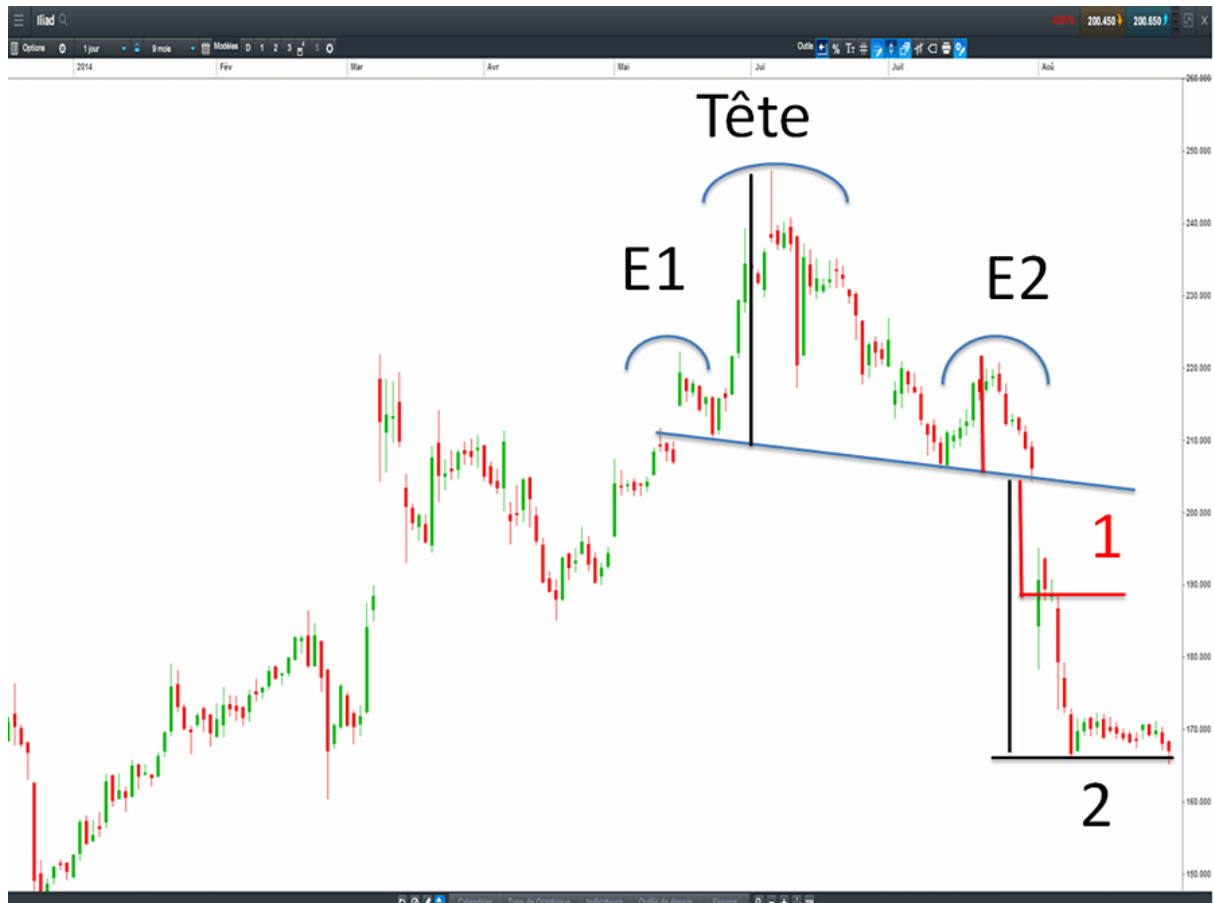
Iliad

-0.01% 200.450 200.650

Options 1 jour 9 mois Modèles D 1 2 3 Outils %

2014 Fév Mar Avr Mai Jui Juil Aoû

260.000
250.000
240.000
230.000
220.000
210.000
200.000
190.000
180.000
170.000
160.000
150.000

Tête

E1

E2

1

2

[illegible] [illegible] Indicateurs Outils de dessin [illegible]